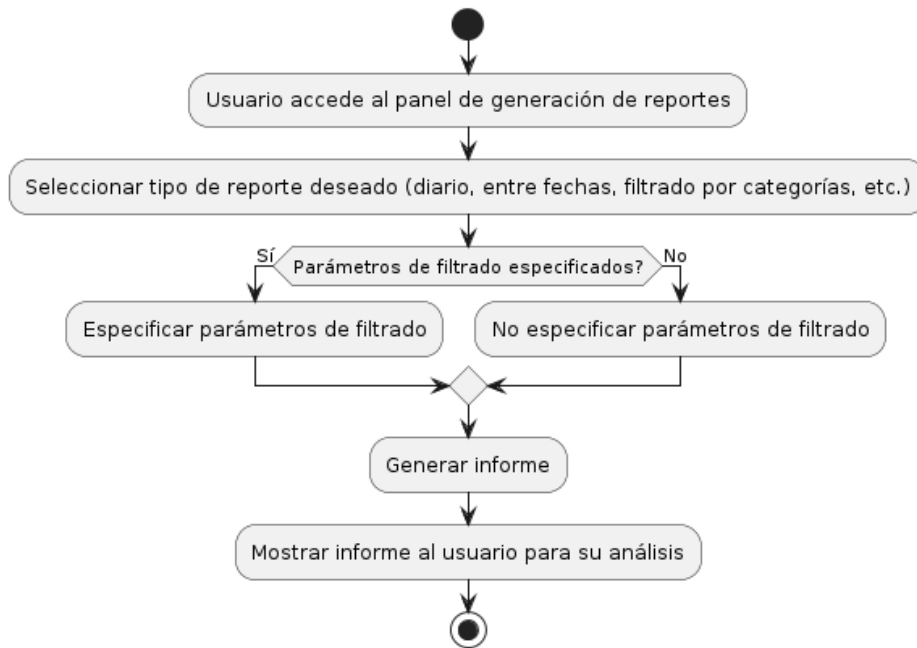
Usuario accede al panel de generación de reportes

Seleccionar tipo de reporte deseado (diario, entre fechas, filtrado por categorías, etc.)

Sí

Parámetros de filtrado especificados?

No

Especificar parámetros de filtrado

No especificar parámetros de filtrado

Generar informe

Mostrar informe al usuario para su análisis